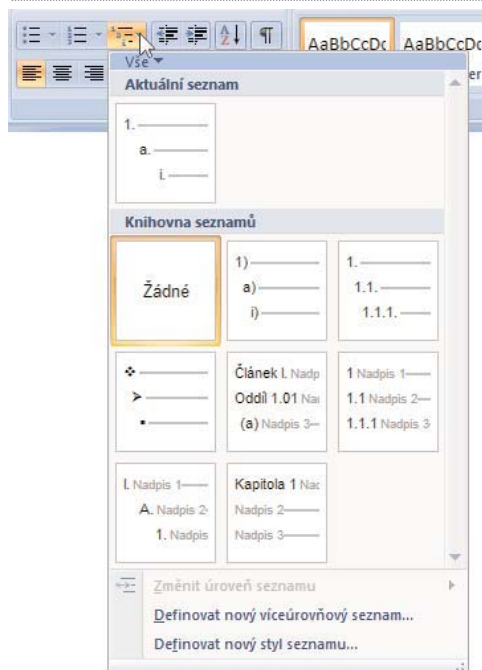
AaBbCcDc AaBbCcDc

Vše

Aktuální seznam

1.
a.
i.

Knihovna seznamů

Žádné

1)
a)
i)

1.
1.1.
1.1.1.

Článek I. Nadp
Oddíl 1.01 Na
(a) Nadpis 3

1 Nadpis 1
1.1 Nadpis 2
1.1.1 Nadpis 3

I. Nadpis 1
A. Nadpis 2
1. Nadpis

Kapitola 1 Nad
Nadpis 2
Nadpis 3

Změnit úroveň seznamu

Definovat nový víceúrovňový seznam...

Definovat nový styl seznamu...